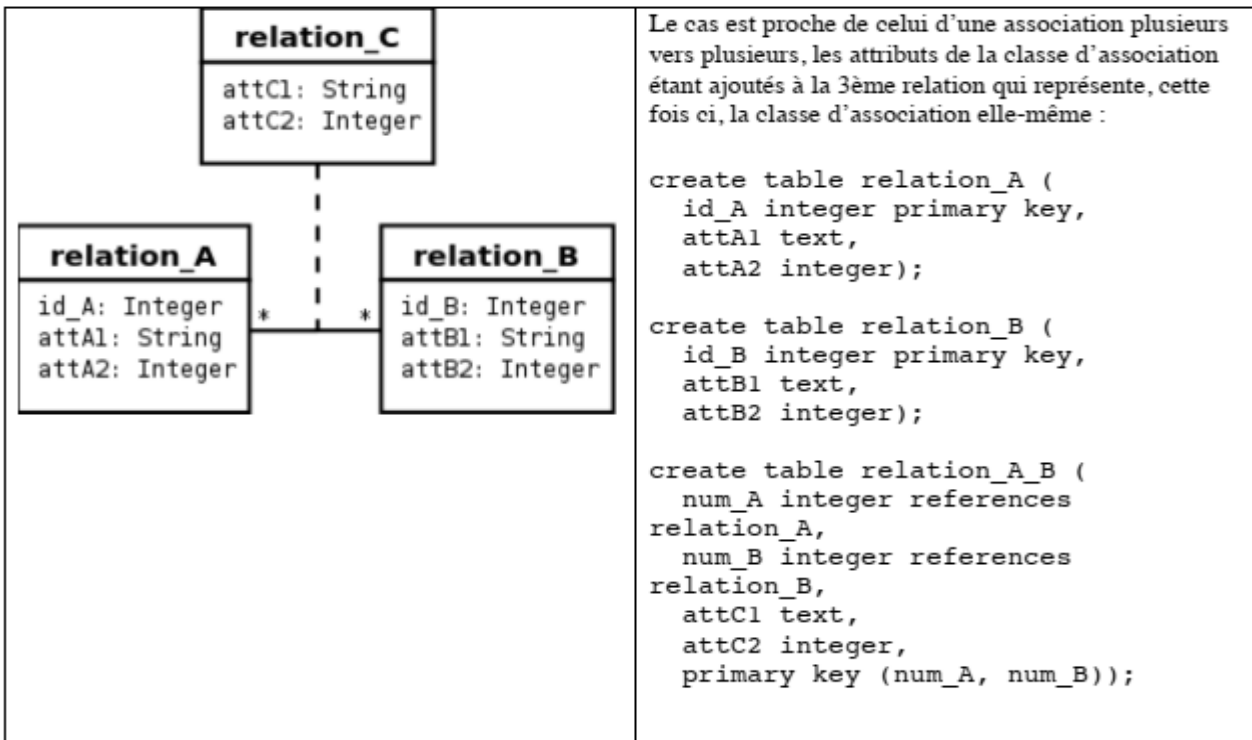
relation_C
attC1: String
attC2: Integer

relation_A
id_A: Integer
attA1: String
attA2: Integer

*

*

relation_B
id_B: Integer
attB1: String
attB2: Integer

Le cas est proche de celui d'une association plusieurs vers plusieurs, les attributs de la classe d'association étant ajoutés à la 3ème relation qui représente, cette fois ci, la classe d'association elle-même :

create table relation_A (
  id_A integer primary key,
  attA1 text,
  attA2 integer);

create table relation_B (
  id_B integer primary key,
  attB1 text,
  attB2 integer);

create table relation_A_B (
  num_A integer references relation_A,
  num_B integer references relation_B,
  attC1 text,
  attC2 integer,
  primary key (num_A, num_B));